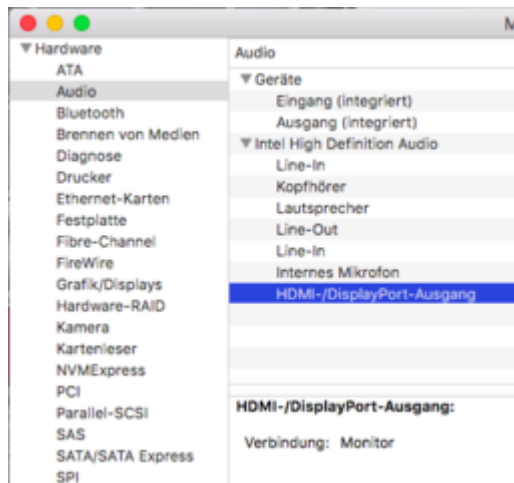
M

▼Hardware
ATA
Audio
Bluetooth
Brennen von Medien
Diagnose
Drucker
Ethernet-Karten
Festplatte
Fibre-Channel
FireWire
Grafik/Displays
Hardware-RAID
Kamera
Kartenleser
NVMExpress
PCI
Parallel-SCSI
SAS
SATA/SATA Express
SPI

Audio

▼Geräte
Eingang (integriert)
Ausgang (integriert)
▼Intel High Definition Audio
Line-In
Kopfhörer
Lautsprecher
Line-Out
Line-In
Internes Mikrofon
HDMI-/DisplayPort-Ausgang

HDMI-/DisplayPort-Ausgang:

Verbindung: Monitor